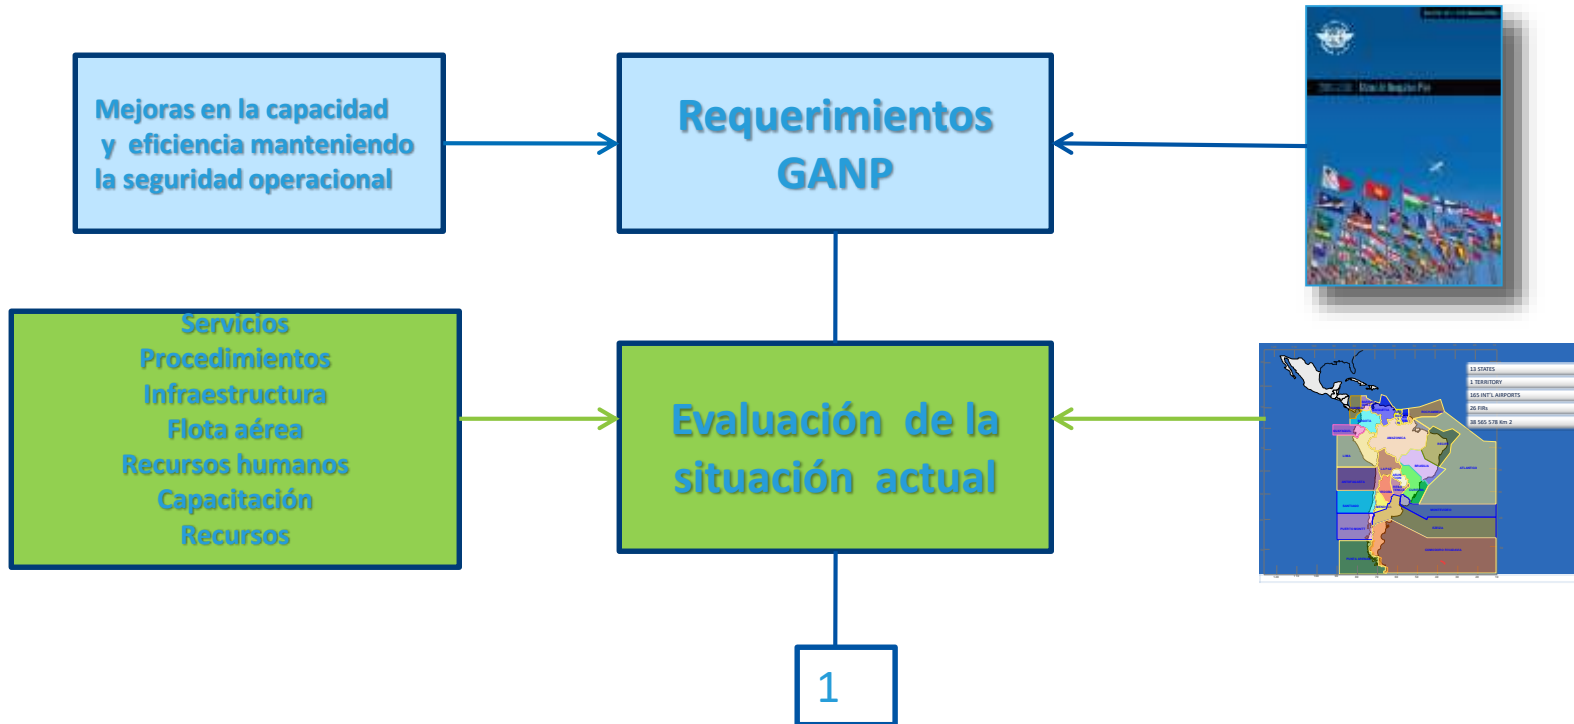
Mejoras en la capacidad y eficiencia manteniendo la seguridad operacional

Requerimientos GANP

Servicios
Procedimientos
Infraestructura
Flota aérea
Recursos humanos
Capacitación
Recursos

Evaluación de la situación actual

13 STATES
1 TERRITORY
165 INT'L AIRPORTS
26 FIRs
38 565 578 Km 2

1